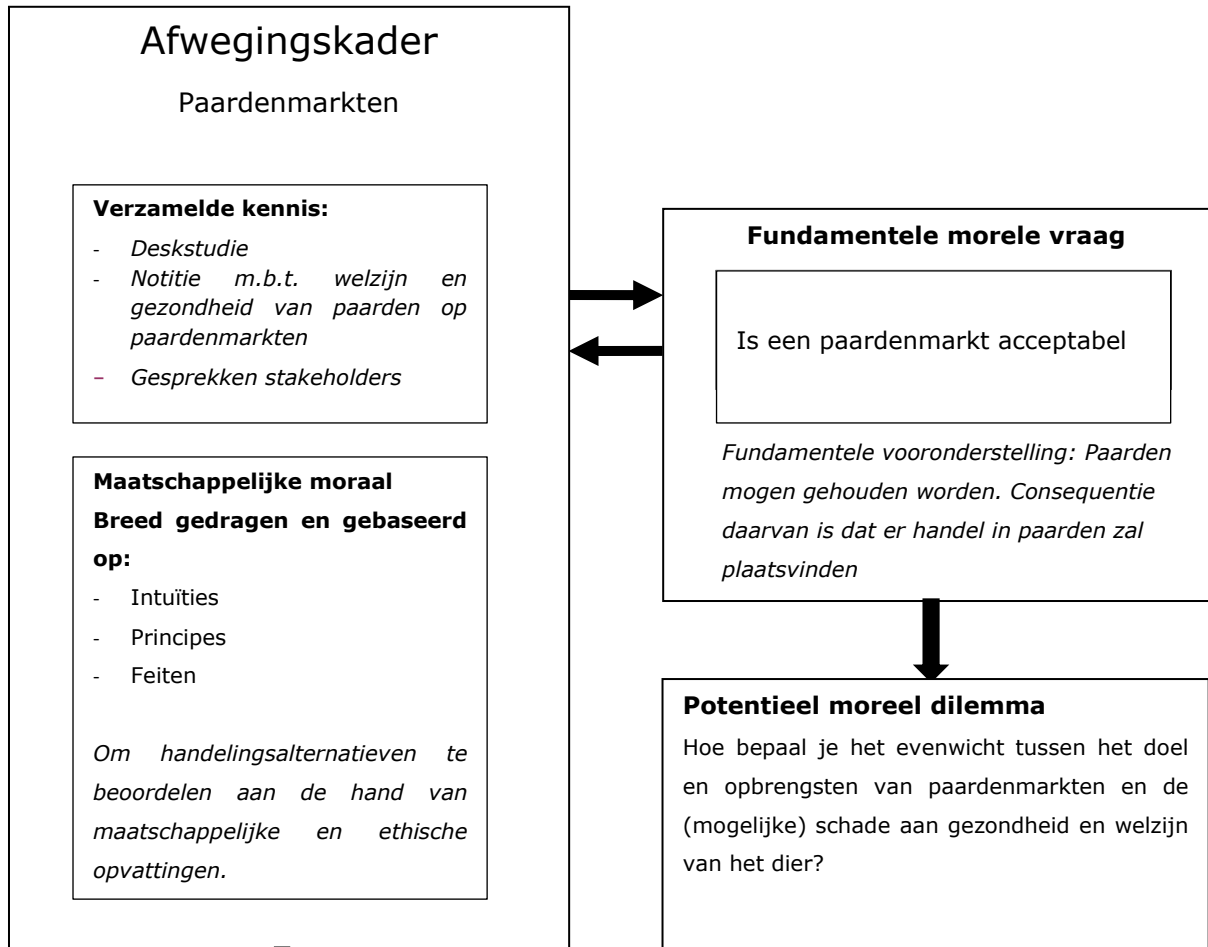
Afwegingskader

Paardenmarkten

**Verzamelde kennis:**

- *Deskstudie*
- *Notitie m.b.t. welzijn en gezondheid van paarden op paardenmarkten*
- *Gesprekken stakeholders*

**Maatschappelijke moraal**

**Breed gedragen en gebaseerd op:**

- Intuïties
- Principes
- Feiten

*Om handelingsalternatieven te beoordelen aan de hand van maatschappelijke en ethische opvattingen.*

**Fundamentele morele vraag**

Is een paardenmarkt acceptabel

*Fundamentele vooronderstelling: Paarden mogen gehouden worden. Consequentie daarvan is dat er handel in paarden zal plaatsvinden*

**Potentieel moreel dilemma**

Hoe bepaal je het evenwicht tussen het doel en opbrengsten van paardenmarkten en de (mogelijke) schade aan gezondheid en welzijn van het dier?